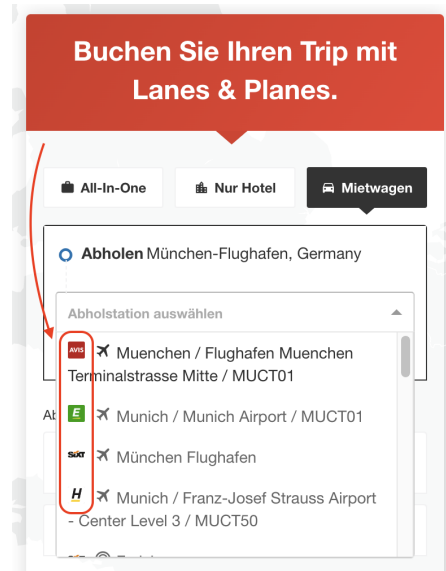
Buchen Sie Ihren Trip mit Lanes & Planes.

All-In-One

Nur Hotel

Mietwagen

Abholen München-Flughafen, Germany

Abholstation auswählen

AVIS Muenchen / Flughafen Muenchen Terminalstrasse Mitte / MUCT01

Ab

E Munich / Munich Airport / MUCT01

SIXT München Flughafen

H Munich / Franz-Josef Strauss Airport - Center Level 3 / MUCT50

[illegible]